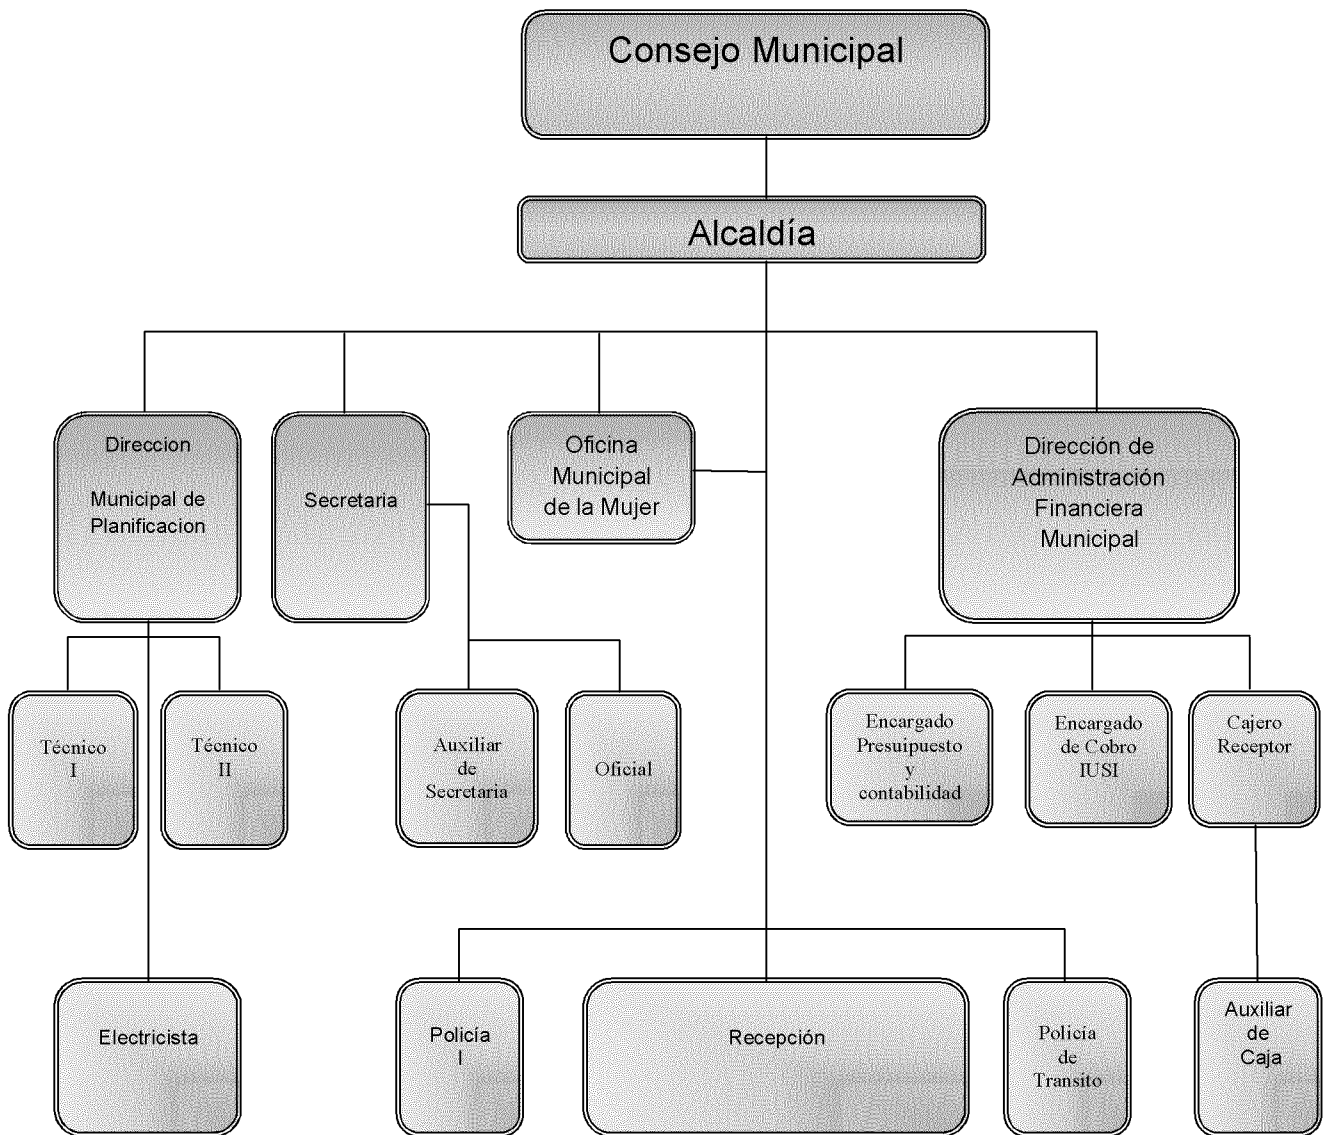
Consejo Municipal

Alcaldía

Direccion

Municipal de Planificacion

Secretaria

Oficina Municipal de la Mujer

Dirección de Administración Financiera Municipal

Técnico I

Técnico II

Auxiliar de Secretaria

Oficial

Encargado Presuipuesto y contabilidad

Encargado de Cobro IUSI

Cajero Receptor

Electricista

Policía I

Recepción

Policía de Transito

Auxiliar de Caja